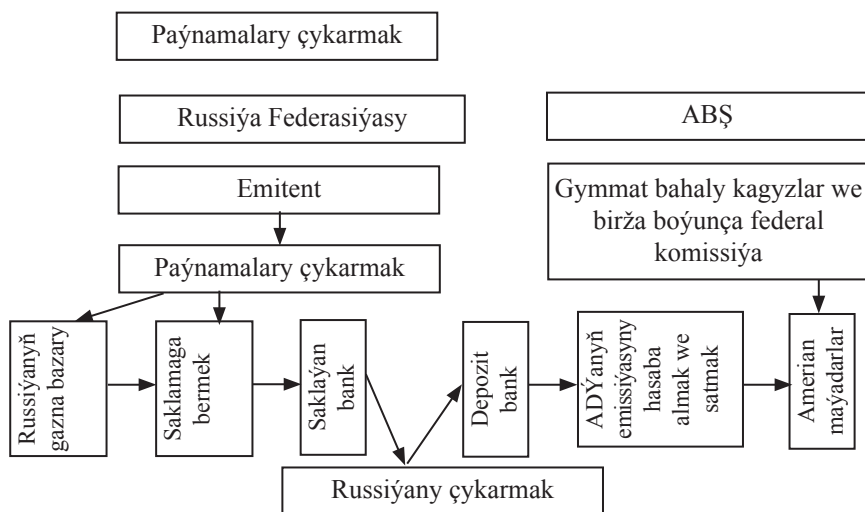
Paýnamalary çykarmak

Russiýa Federasiýasy

ABŞ

Emitent

Gymmat bahaly kagyzlar we birža boýunça federal komissiýa

Paýnamalary çykarmak

Russiýanyň gazna bazary

Saklamaga bermek

Saklaýan bank

Depozit bank

ADÝanyň emissiýasyny hasaba almak we satmak

Amerian maýadarlar

Russiýany çykarmak